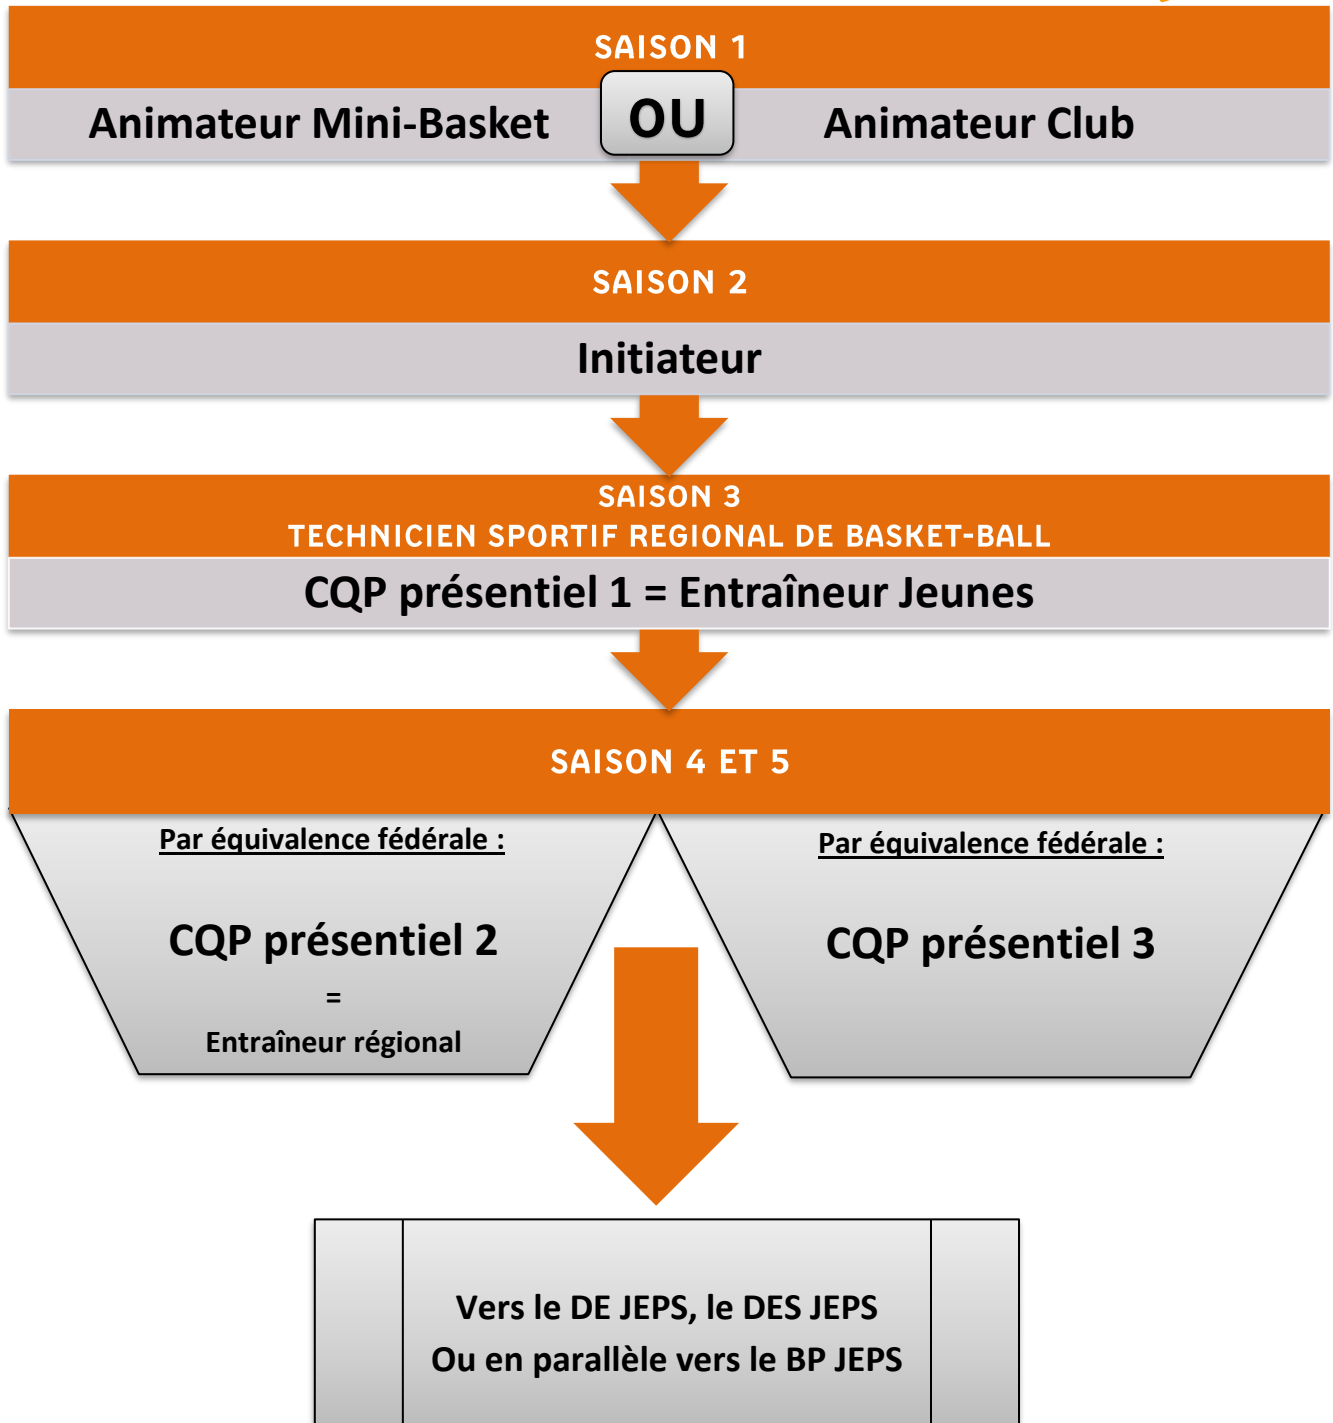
SAISON 1

Animateur Mini-Basket

OU

Animateur Club

SAISON 2

Initiateur

SAISON 3
TECHNICIEN SPORTIF REGIONAL DE BASKET-BALL

CQP présentiel 1 = Entraîneur Jeunes

SAISON 4 ET 5

Par équivalence fédérale :

CQP présentiel 2
=
Entraîneur régional

Par équivalence fédérale :

CQP présentiel 3

Vers le DE JEPS, le DES JEPS
Ou en parallèle vers le BP JEPS